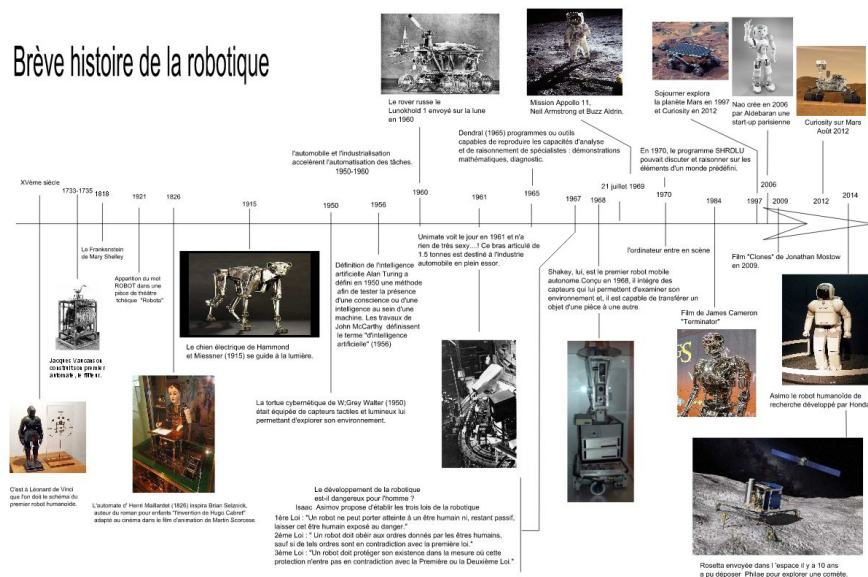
Brève histoire de la robotique

Le rover russe le Lunokhold 1 envoyé sur la lune en 1960

Mission Apollo 11, Neil Armstrong et Buzz Aldrin.

Sojourner explora la planète Mars en 1997 et Curiosity en 2012

Nao crée en 2006 par Aldebaran une start-up parisienne

Curiosity sur Mars Août 2012

l'automobile et l'industrialisation accélèrent l'automatisation des tâches. 1950-1960

Dendral (1965) programmes ou outils capables de reproduire les capacités d'analyse et de raisonnement de spécialistes : démonstrations mathématiques, diagnostic.

En 1970, le programme SHRDLU pouvait discuter et raisonner sur les éléments d'un monde prédéfini.

XVème siècle

1733-1735

1818

1921

1826

1915

1950

1956

1960

1961

1965

1967

1968

21 juillet 1969

1970

1984

1997

2006

2009

2012

2014

Le Frankenstein de Mary Shelley

Apparition du mot ROBOT dans une pièce de théâtre tchèque "Robots"

Jacques Vaucanson construisit le premier automate, le flûteur.

Le chien électrique de Hammond et Miessner (1915) se guide à la lumière.

Définition de l'intelligence artificielle Alan Turing a défini en 1950 une méthode afin de tester la présence d'une conscience ou d'une intelligence au sein d'une machine. Les travaux de John McCarthy définissent le terme "d'intelligence artificielle" (1956)

Unimate voit le jour en 1961 et n'a rien de très sexy....! Ce bras articulé de 1.5 tonnes est destiné à l'industrie automobile en plein essor.

l'ordinateur entre en scène

Film "Clones" de Jonathan Mostow en 2009.

Shakey, lui, est le premier robot mobile autonome.Conçu en 1968, il intègre des capteurs qui lui permettent d'examiner son environnement et, il est capable de transférer un objet d'une pièce à une autre.

Film de James Cameron "Terminator"

Asimo le robot humanoïde de recherche développé par Honda

La tortue cybernétique de W;Grey Walter (1950) était équipée de capteurs tactiles et lumineux lui permettant d'explorer son environnement.

C'est à Léonard de Vinci que l'on doit le schéma du premier robot humanoïde.

L'automate d' Henri Maillardet (1826) inspira Brian Selznick, auteur du roman pour enfants "l'invention de Hugo Cabret" adapté au cinéma dans le film d'animation de Martin Scorcese.

Le développement de la robotique est-il dangereux pour l'homme ?
Isaac Asimov propose d'établir les trois lois de la robotique
1ère Loi : "Un robot ne peut porter atteinte à un être humain ni, restant passif, laisser cet être humain exposé au danger."
2ème Loi : " Un robot doit obéir aux ordres donnés par les êtres humains, sauf si de tels ordres sont en contradiction avec la première loi."
3ème Loi : "Un robot doit protéger son existence dans la mesure où cette protection n'entre pas en contradiction avec la Première ou la Deuxième Loi."

Rosetta envoyée dans l 'espace il y a 10 ans a pu déposer Philae pour explorer une comète.